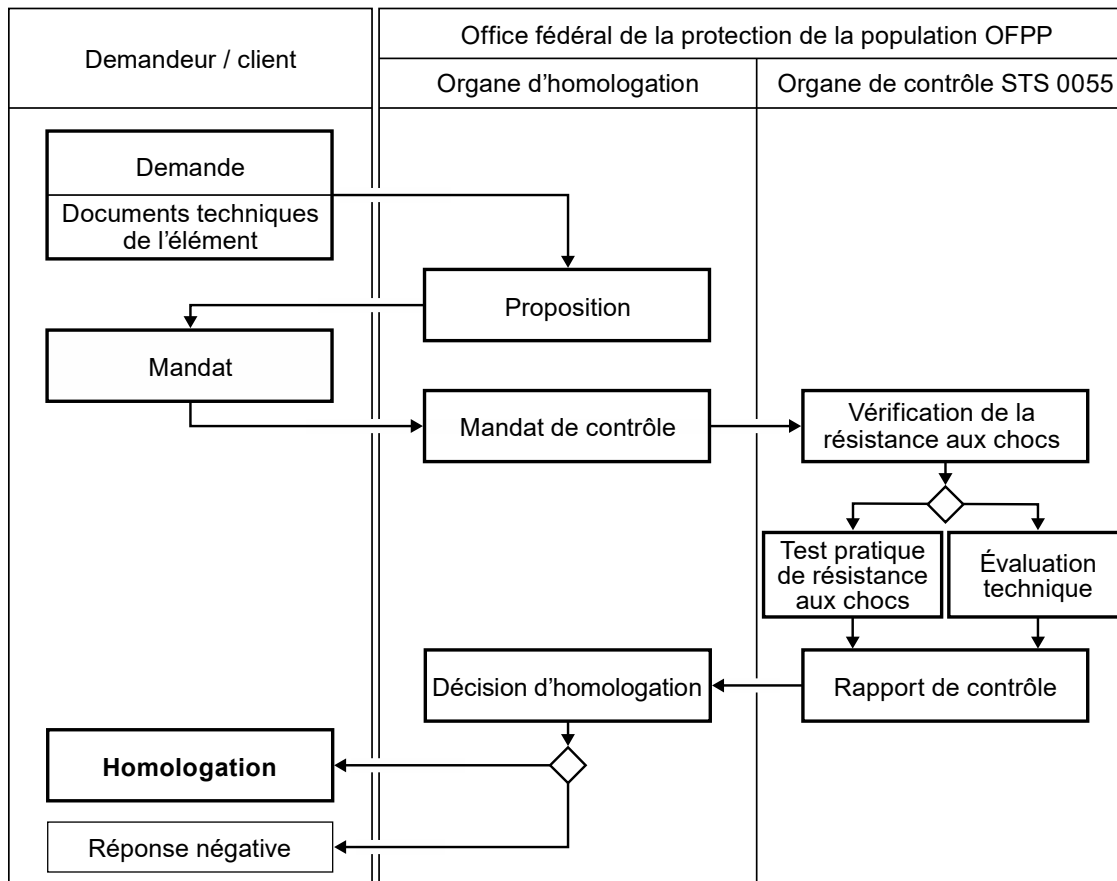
| Demandeur / client | Office fédéral de la protection de la population OFPP | |
|---|---|---|
| | Organe d’homologation | Organe de contrôle STS 0055 |

Demande

Documents techniques de l’élément

Proposition

Mandat

Mandat de contrôle

Vérification de la résistance aux chocs

Test pratique de résistance aux chocs

Évaluation technique

Décision d’homologation

Rapport de contrôle

**Homologation**

Réponse négative